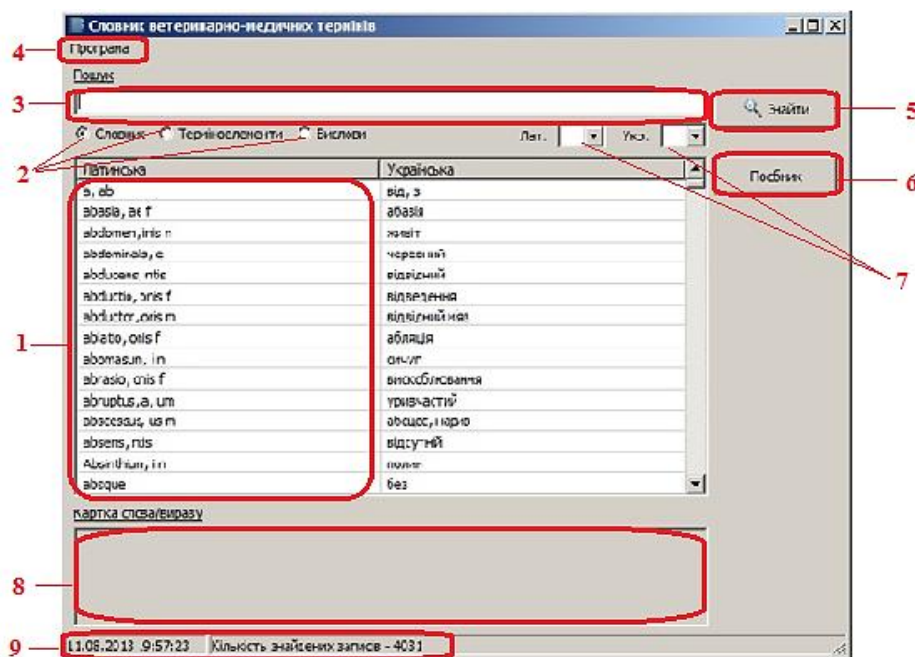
Словник ветеринарно-медичних термінів

Програма

Пошук

Знайти

Словник Терміноелементи Вислови

Лат. Укр.

Посібник

| Латинська | Українська |
|---|---|
| a, ab | від, з |
| abasia, ae f | абазія |
| abdomen, inis n | живіт |
| abdominalis, e | черевний |
| abducens, ntis | відвідний |
| abductio, onis f | відведення |
| abductor, oris m | відвідний м'яз |
| ablatio, onis f | абляція |
| abomasum, i n | сичуг |
| abrasio, onis f | вишкрiбування |
| abruptus, a, um | уривчастий |
| abscessus, us m | абсцес, нарив |
| absens, ntis | відсутній |
| Absinthium, i n | полин |
| absque | без |

Картка слова/виразу

11.08.2013 9:57:23 Кількість знайдених записів - 4031

1
2
3
4
5
6
7
8
9